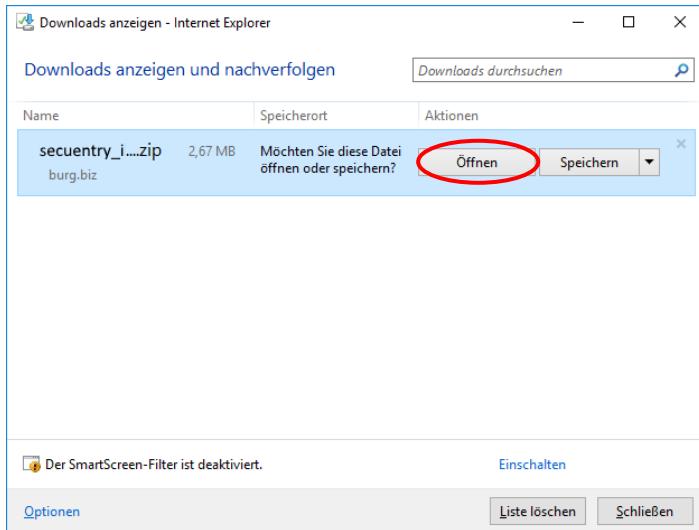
Downloads anzeigen - Internet Explorer

Downloads anzeigen und nachverfolgen

Downloads durchsuchen

| Name | Speicherort | Aktionen |
|---|---|---|
| secuentry_i....zip 2,67 MB burg.biz | Möchten Sie diese Datei öffnen oder speichern? | Öffnen Speichern |

Der SmartScreen-Filter ist deaktiviert.

Einschalten

Optionen

Liste löschen

Schließen